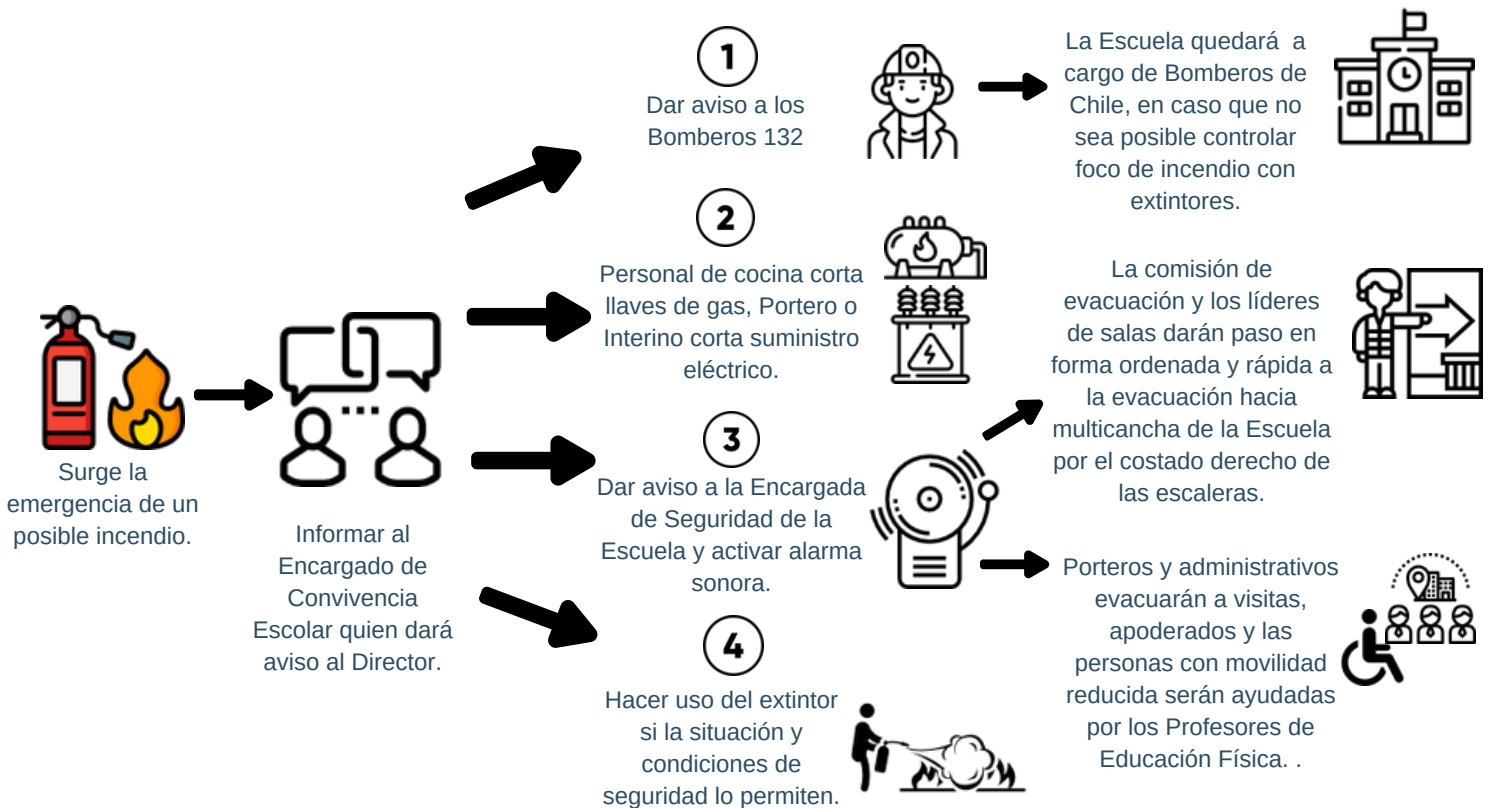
Surge la emergencia de un posible incendio.

Informar al Encargado de Convivencia Escolar quien dará aviso al Director.

1
Dar aviso a los Bomberos 132

La Escuela quedará a cargo de Bomberos de Chile, en caso que no sea posible controlar foco de incendio con extintores.

2
Personal de cocina corta llaves de gas, Portero o Interino corta suministro eléctrico.

3
Dar aviso a la Encargada de Seguridad de la Escuela y activar alarma sonora.

La comisión de evacuación y los líderes de salas darán paso en forma ordenada y rápida a la evacuación hacia multicancha de la Escuela por el costado derecho de las escaleras.

Porteros y administrativos evacuarán a visitas, apoderados y las personas con movilidad reducida serán ayudadas por los Profesores de Educación Física. .

4
Hacer uso del extintor si la situación y condiciones de seguridad lo permiten.